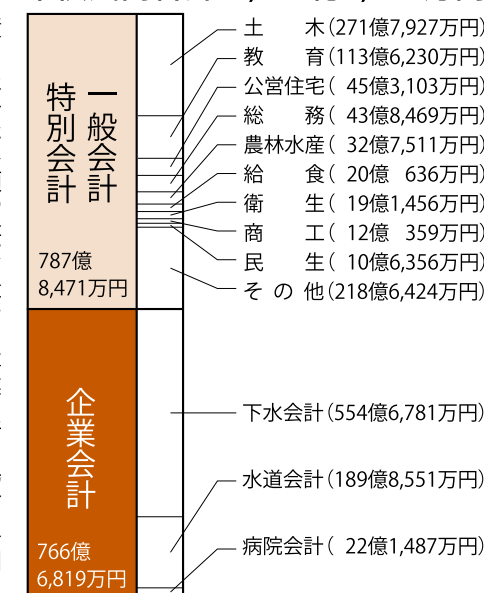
一般会計
特別会計

787億
8,471万円

土　木（271億7,927万円）
教　育（113億6,230万円）
公営住宅（ 45億3,103万円）
総　務（ 43億8,469万円）
農林水産（ 32億7,511万円）
給　食（ 20億　636万円）
衛　生（ 19億1,456万円）
商　工（ 12億　359万円）
民　生（ 10億6,356万円）
そ の 他（218億6,424万円）

企業会計

766億
6,819万円

下水会計（554億6,781万円）
水道会計（189億8,551万円）
病院会計（ 22億1,487万円）